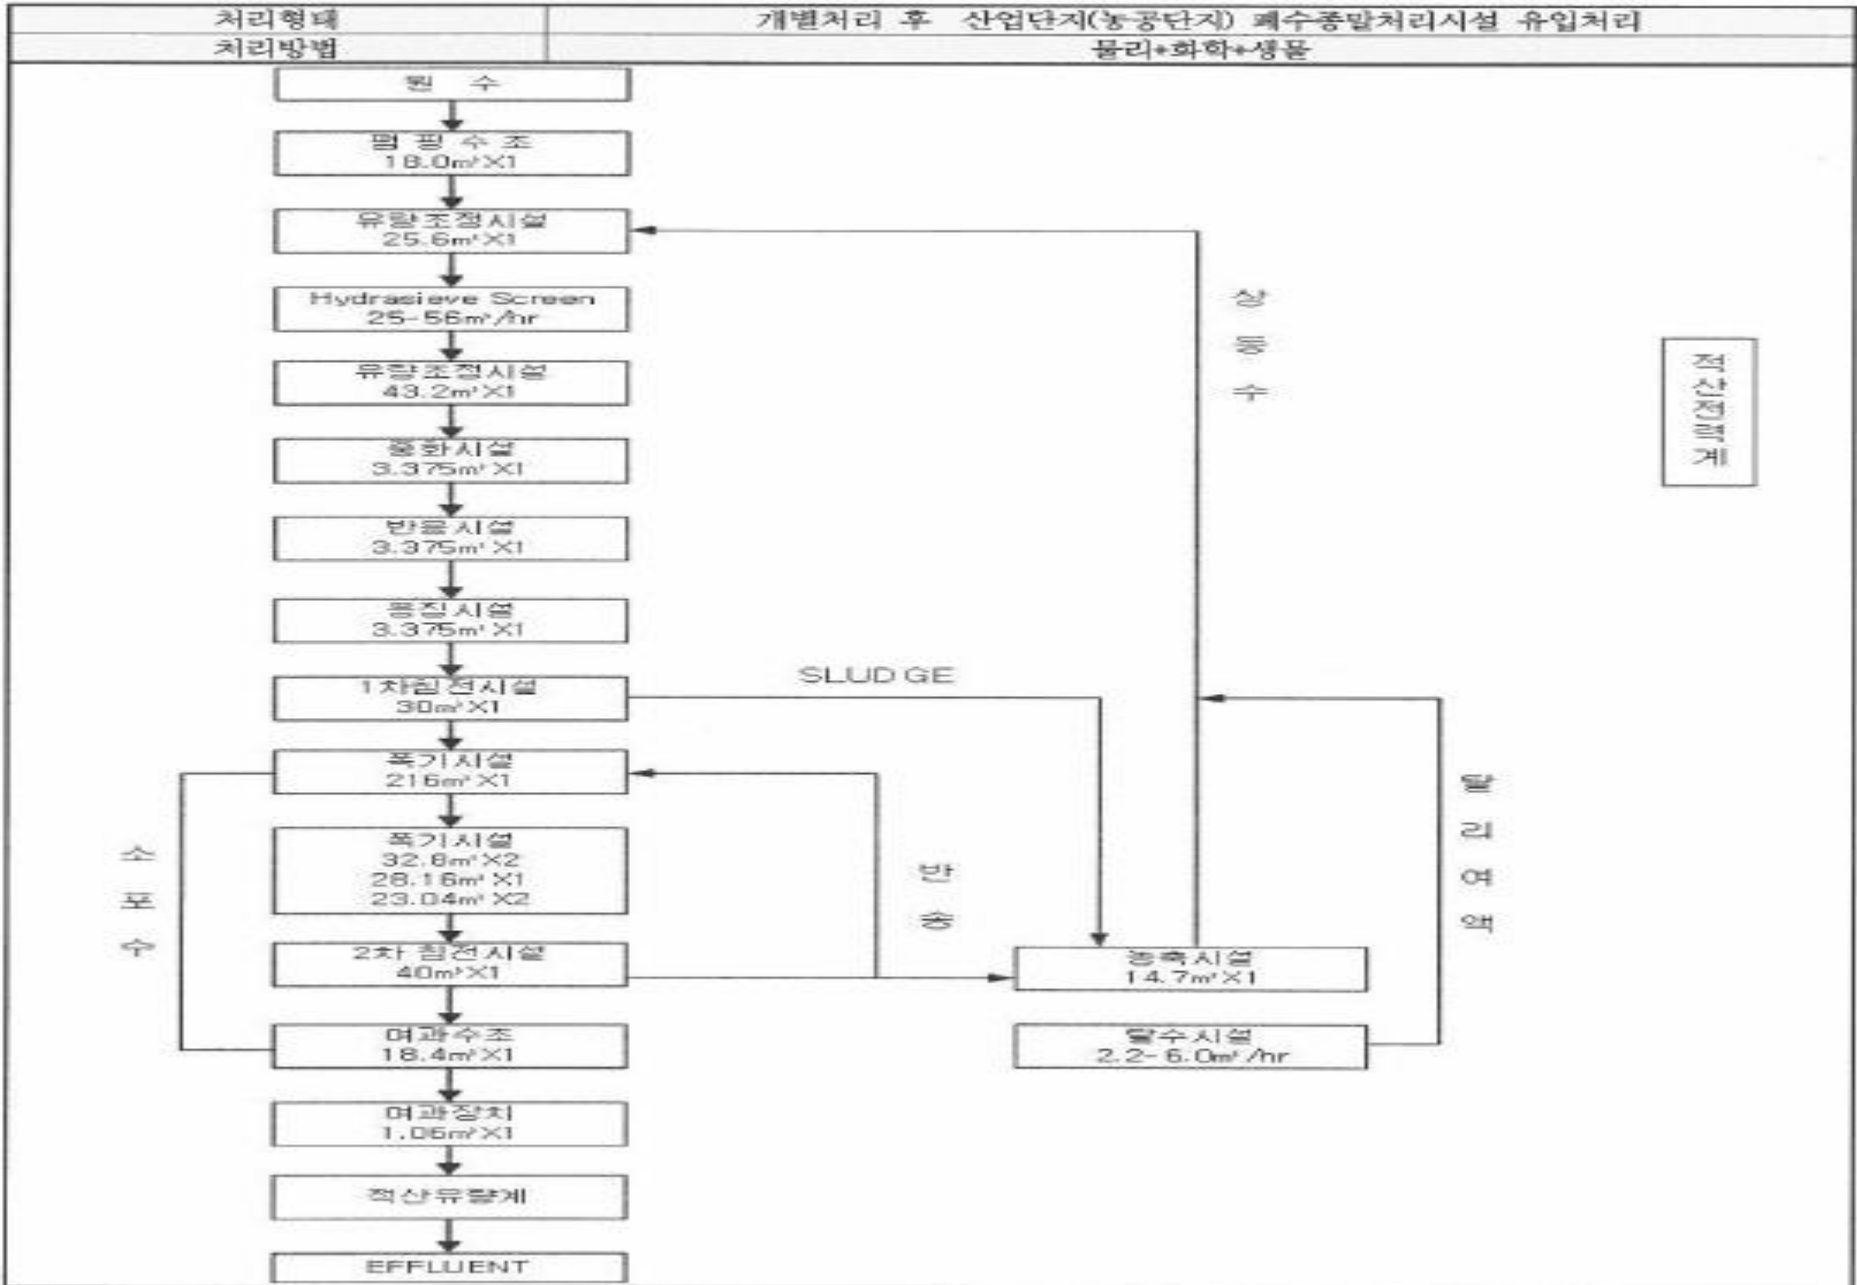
| 처리형태 | 개별처리 후 산업단지(농공단지) 폐수종말처리시설 유입처리 |
|---|---|
| 처리방법 | 물리+화학+생물 |

원 수

펌 핑 수 조
18.0m³X1

유량조정시설
25.6m³X1

Hydrasieve Screen
25-56m³/hr

유량조정시설
43.2m³X1

중화시설
3.375m³ X1

반응시설
3.375m³ X1

응집시설
3.375m³ X1

1차침전시설
30m³X1

폭기시설
216m³ X1

폭기시설
32.8m³ X2
28.16m³ X1
23.04m³ X2

2차 침전시설
40m³X1

여과수조
18.4m³X1

여과장치
1.06m³X1

적산유량계

EFFLUENT

상 등 수

적산전력계

SLUDGE

반 송

소 포 수

농축시설
14.7m³X1

탈수시설
2.2-6.0m³/hr

탈 리 여 액